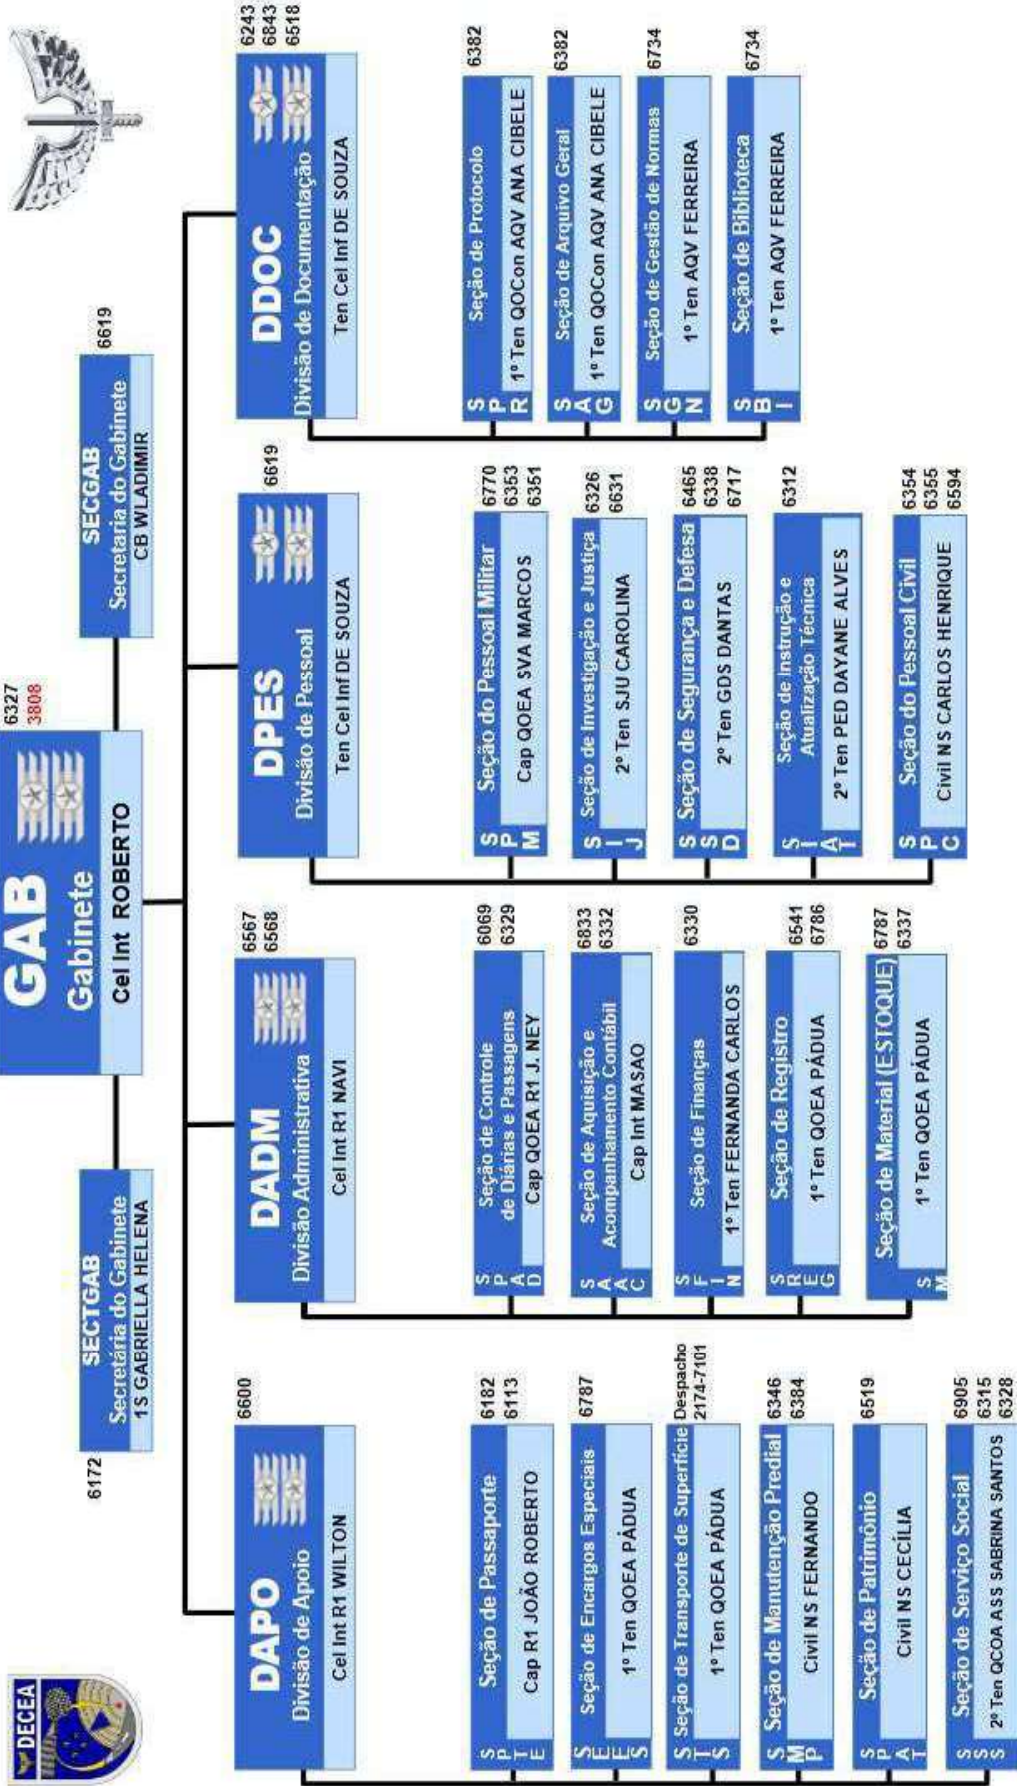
DECEA

GAB
Gabinete
Cel Int ROBERTO
6327
3808

SECTGAB
Secretaria do Gabinete
1S GABRIELLA HELENA
6172

SECGAB
Secretaria do Gabinete
CB WLADIMIR
6619

DAPO
Divisão de Apoio
Cel Int R1 WILTON
6600

SPTE
Seção de Passaporte
Cap R1 JOÃO ROBERTO
6182
6113

SEES
Seção de Encargos Especiais
1º Ten QOEA PÁDUA
6787

STS
Seção de Transporte de Superfície
1º Ten QOEA PÁDUA
Despacho
2174-7101

SMP
Seção de Manutenção Predial
Civil NS FERNANDO
6346
6384

SPAT
Seção de Patrimônio
Civil NS CECÍLIA
6519

SSS
Seção de Serviço Social
2º Ten QCOA ASS SABRINA SANTOS
6905
6315
6328

DADM
Divisão Administrativa
Cel Int R1 NAVI
6567
6568

SPAD
Seção de Controle de Diárias e Passagens
Cap QOEA R1 J. NEY
6069
6329

SAAC
Seção de Aquisição e Acompanhamento Contábil
Cap Int MASAO
6833
6332

SFIN
Seção de Finanças
1º Ten FERNANDA CARLOS
6330

SREG
Seção de Registro
1º Ten QOEA PÁDUA
6541
6786

SM
Seção de Material (ESTOQUE)
1º Ten QOEA PÁDUA
6787
6337

DPES
Divisão de Pessoal
Ten Cel Inf DE SOUZA
6619

SPM
Seção do Pessoal Militar
Cap QOEA SVA MARCOS
6770
6353
6351

SIJ
Seção de Investigação e Justiça
2º Ten SJU CAROLINA
6326
6631

SSD
Seção de Segurança e Defesa
2º Ten GDS DANTAS
6465
6338
6717

SIAT
Seção de Instrução e Atualização Técnica
2º Ten PED DAYANE ALVES
6312

SPC
Seção do Pessoal Civil
Civil NS CARLOS HENRIQUE
6354
6355
6594

DDOC
Divisão de Documentação
Ten Cel Inf DE SOUZA
6243
6843
6518

SPR
Seção de Protocolo
1º Ten QOCon AQV ANA CIBELE
6382

SAG
Seção de Arquivo Geral
1º Ten QOCon AQV ANA CIBELE
6382

SGN
Seção de Gestão de Normas
1º Ten AQV FERREIRA
6734

SBI
Seção de Biblioteca
1º Ten AQV FERREIRA
6734